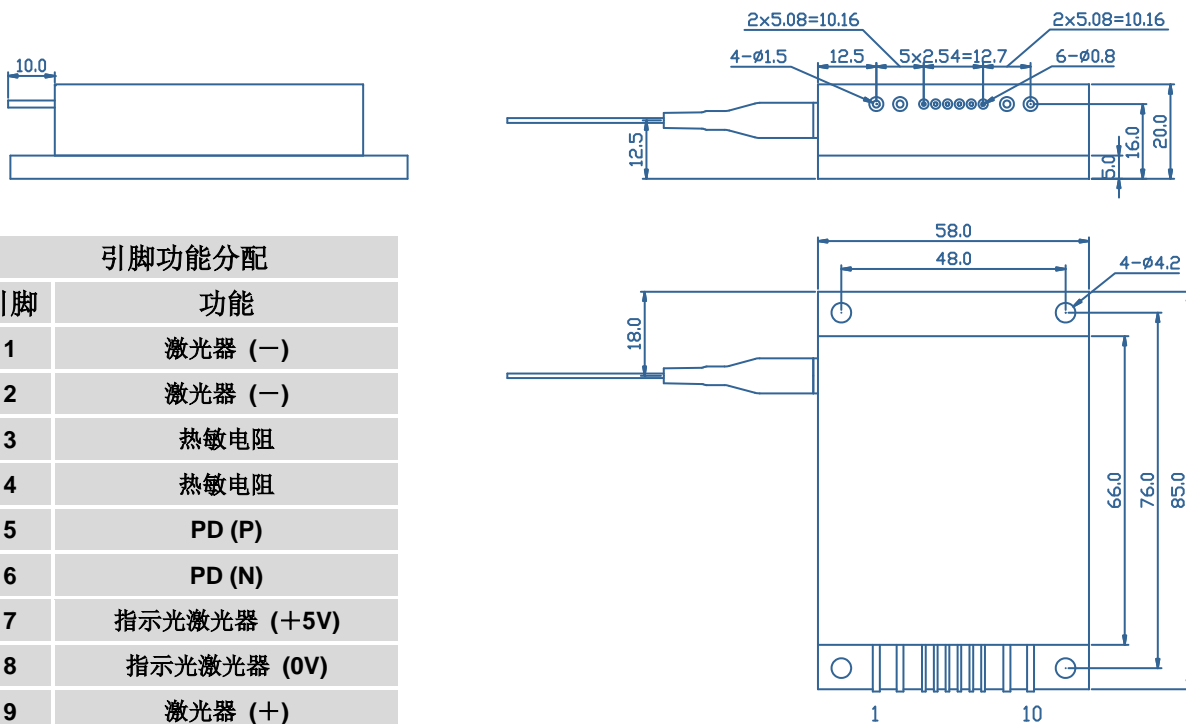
10.0

2×5.08=10.16
2×5.08=10.16
4-ø1.5
12.5
5×2.54=12.7
6-ø0.8
12.5
16.0
20.0
5.0

| 引脚功能分配 | |
|---|---|
| 引脚 | 功能 |
| 1 | 激光器（－） |
| 2 | 激光器（－） |
| 3 | 热敏电阻 |
| 4 | 热敏电阻 |
| 5 | PD (P) |
| 6 | PD (N) |
| 7 | 指示光激光器（＋5V) |
| 8 | 指示光激光器 (0V) |
| 9 | 激光器（＋） |

58.0
48.0
4-ø4.2
18.0
66.0
76.0
85.0
1
10